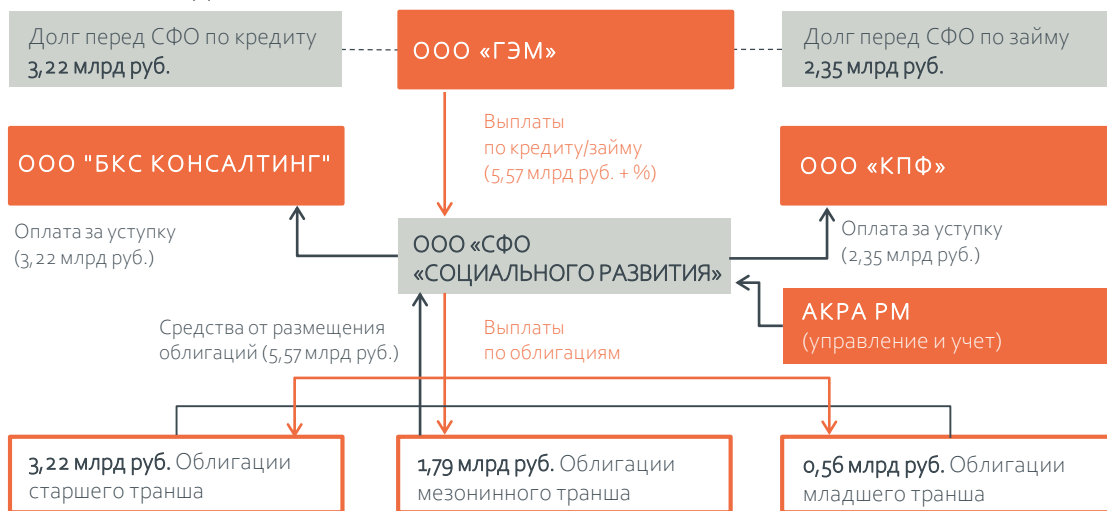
Долг перед СФО по кредиту
3,22 млрд руб.

ООО «ГЭМ»

Долг перед СФО по займу
2,35 млрд руб.

Выплаты
по кредиту/займу
(5,57 млрд руб. + %)

ООО "БКС КОНСАЛТИНГ"

ООО «КПФ»

Оплата за уступку
(3,22 млрд руб.)

ООО «СФО
«СОЦИАЛЬНОГО РАЗВИТИЯ»

Оплата за уступку
(2,35 млрд руб.)

АКРА РМ
(управление и учет)

Средства от размещения
облигаций (5,57 млрд руб.)

Выплаты
по облигациям

3,22 млрд руб. Облигации
старшего транша

1,79 млрд руб. Облигации
мезонинного транша

0,56 млрд руб. Облигации
младшего транша